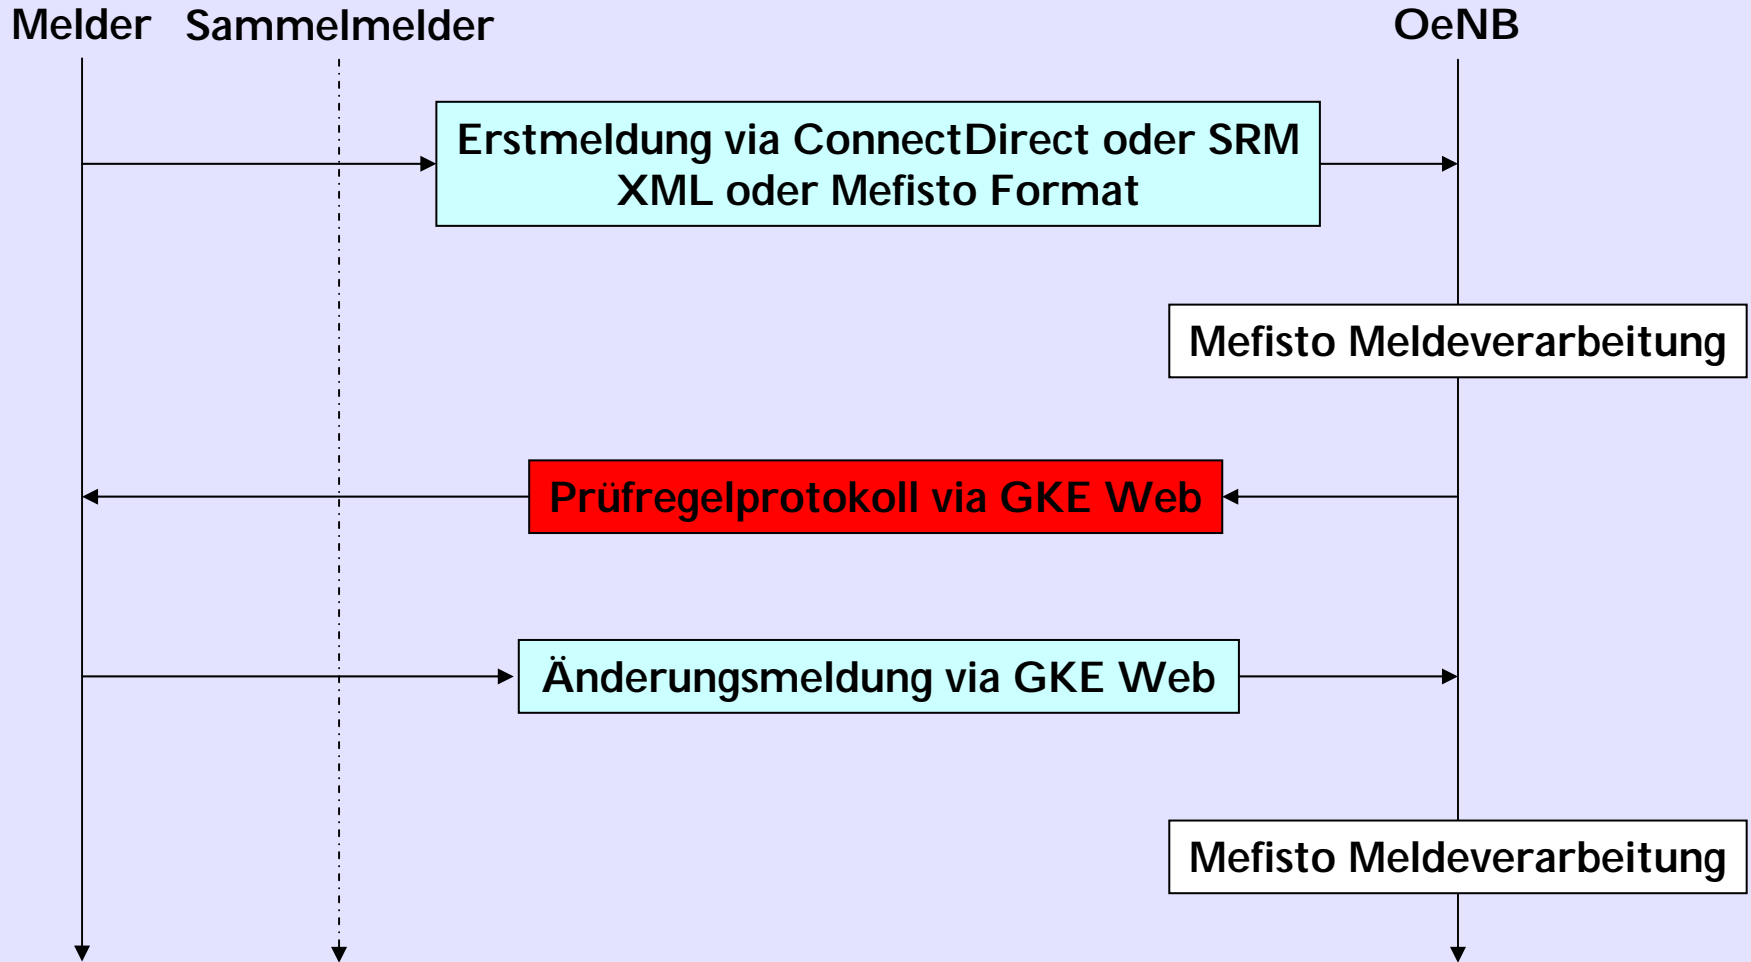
Melder Sammelmelder

OeNB

Erstmeldung via ConnectDirect oder SRM XML oder Mefisto Format

Mefisto Meldeverarbeitung

Prüfregelprotokoll via GKE Web

Änderungsmeldung via GKE Web

Mefisto Meldeverarbeitung